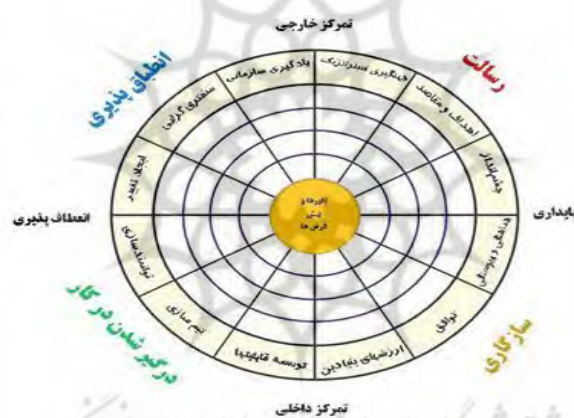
تمرکز خارجی

انطباق پذیری

رسالت

یادگیری سازمانی

جهتگیری استراتژیک

مشتری گرایی

اهداف و مقاصد

ایجاد تغییر

چشم‌انداز

انعطاف پذیری

باورها و پیش فرض‌ها

پایداری

توانمندسازی

هماهنگی و یکپارچگی

تیم سازی

توافق

توسعه قابلیتها

ارزشهای بنیادین

درگیر شدن در کار

سازگاری

تمرکز داخلی